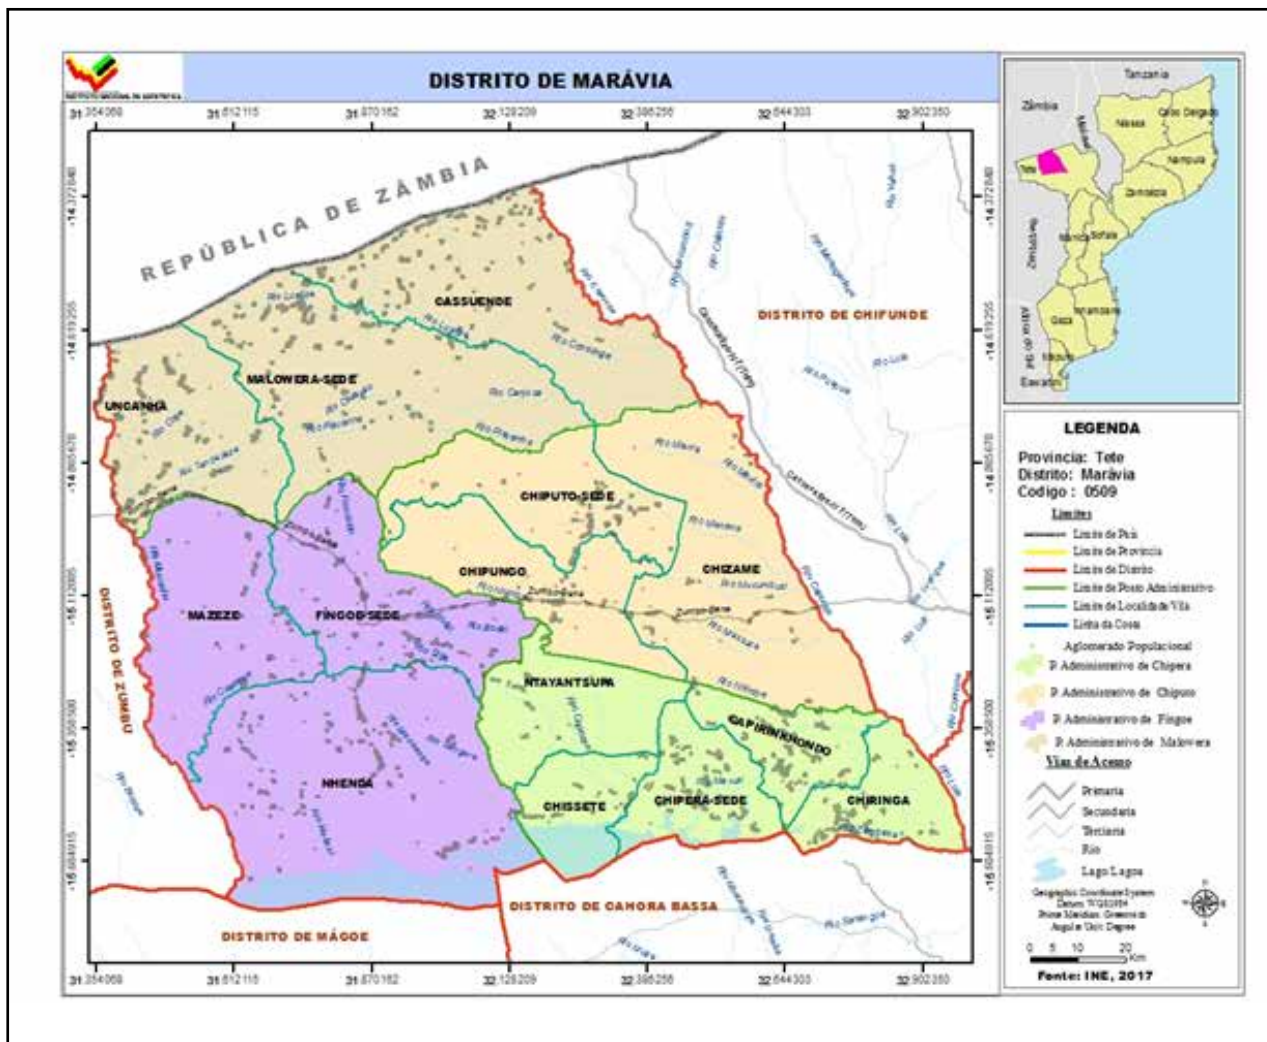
INSTITUTO NACIONAL DE ESTATÍSTICA

DISTRITO DE MARÁVIA

31.354068 31.612115 31.870162 32.128209 32.386256 32.644303 32.902350

-14.372848 -14.619255 -14.865628 -15.112005 -15.358380 -15.604915

REPÚBLICA DE ZÂMBIA

CASSUENDE

MALOWERA-SEDE

UNCANHA

CHIPUTO-SEDE

CHIPUNGO

CHIZAME

MAZEZE

FINGOE-SEDE

NTAYANTSUPA

CAPIRINKHONDO

NHENDA

CHISSETE

CHIPERA-SEDE

CHIRINGA

DISTRITO DE CHIFUNDE

DISTRITO DE ZUMBU

DISTRITO DE CAHORA BASSA

DISTRITO DE MÁGOE

Tanzania
Zâmbia
Malawi
Niassa
Cabo Delgado
Nampula
Tete
Zambézia
Zimbabwe
Manica
Sofala
Inhambane
Gaza
África do Sul
Maputo
Eswatini

LEGENDA

Provincia: Tete
Distrito: Marávia
Codigo : 0509

Limites
Limite de País
Limite de Provincia
Limite de Distrito
Limite de Posto Administrativo
Limite de Localidade/Vila
Linha da Costa

Aglomerado Populacional
P. Administrativo de Chipera
P. Administrativo de Chiputo
P. Administrativo de Fingoe
P. Administrativo de Malowera

Vias de Acesso
Primaria
Secundaria
Terciaria
Rio
Lago Lagoa

Geographic Coordinate System
Datum: WGS1984
Prime Meridian: Greenwich
Angular Unit: Degree

0 5 10 20 Km

Fonte: INE, 2017